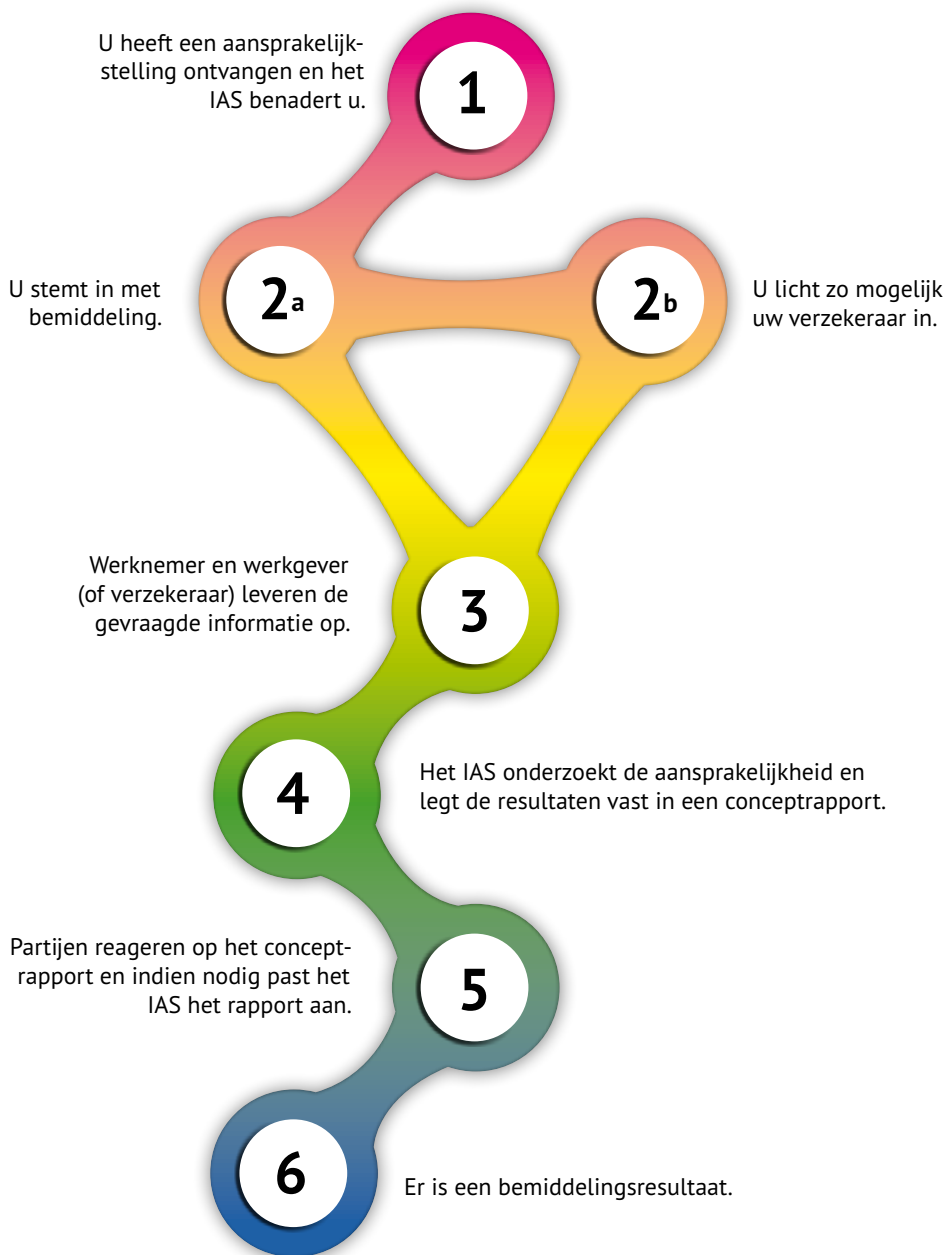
U heeft een aansprakelijkstelling ontvangen en het IAS benadert u.

1

U stemt in met bemiddeling.

2a

2b

U licht zo mogelijk uw verzekeraar in.

Werknemer en werkgever (of verzekeraar) leveren de gevraagde informatie op.

3

4

Het IAS onderzoekt de aansprakelijkheid en legt de resultaten vast in een conceptrapport.

Partijen reageren op het conceptrapport en indien nodig past het IAS het rapport aan.

5

6

Er is een bemiddelingsresultaat.